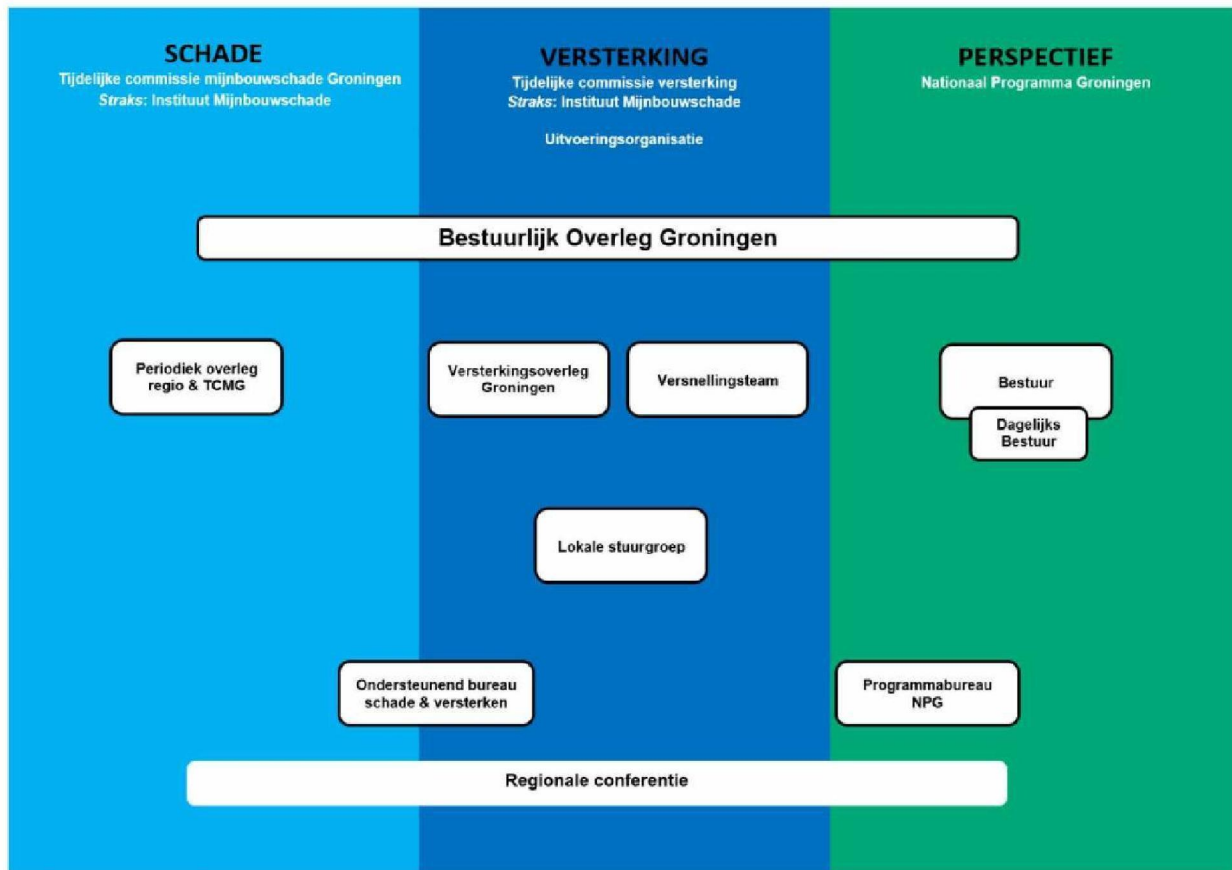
SCHADE
Tijdelijke commissie mijnbouwschade Groningen
*Straks*: Instituut Mijnbouwschade

VERSTERKING
Tijdelijke commissie versterking
*Straks*: Instituut Mijnbouwschade

Uitvoeringsorganisatie

PERSPECTIEF
Nationaal Programma Groningen

Bestuurlijk Overleg Groningen

Periodiek overleg regio & TCMG

Versterkingsoverleg Groningen

Versnellingsteam

Bestuur

Dagelijks Bestuur

Lokale stuurgroep

Ondersteunend bureau schade & versterken

Programmabureau NPG

Regionale conferentie